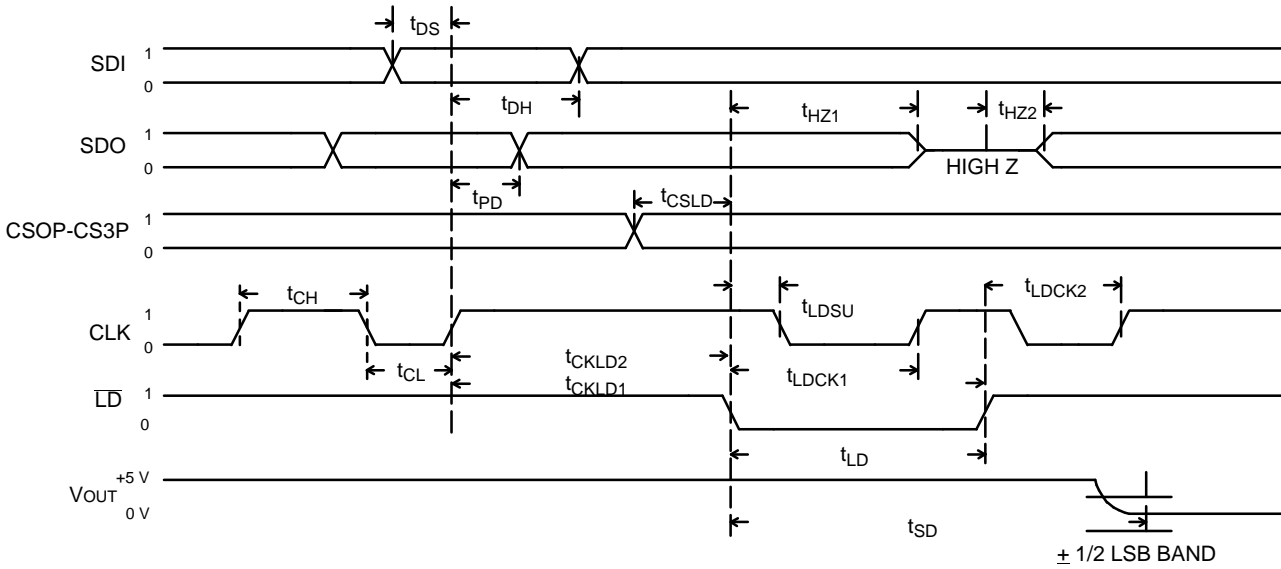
$t_{DS}$

SDI 1 0

$t_{DH}$

$t_{HZ1}$ $t_{HZ2}$

SDO 1 0

HIGH Z

$t_{PD}$

$t_{CSLD}$

CSOP-CS3P 1 0

$t_{CH}$

$t_{LDSU}$

$t_{LDCK2}$

CLK 1 0

$t_{CL}$

$t_{CKLD2}$

$t_{CKLD1}$

$t_{LDCK1}$

$\overline{LD}$ 1 0

$t_{LD}$

$V_{OUT}$ +5 V 0 V

$t_{SD}$

$\pm$ 1/2 LSB BAND